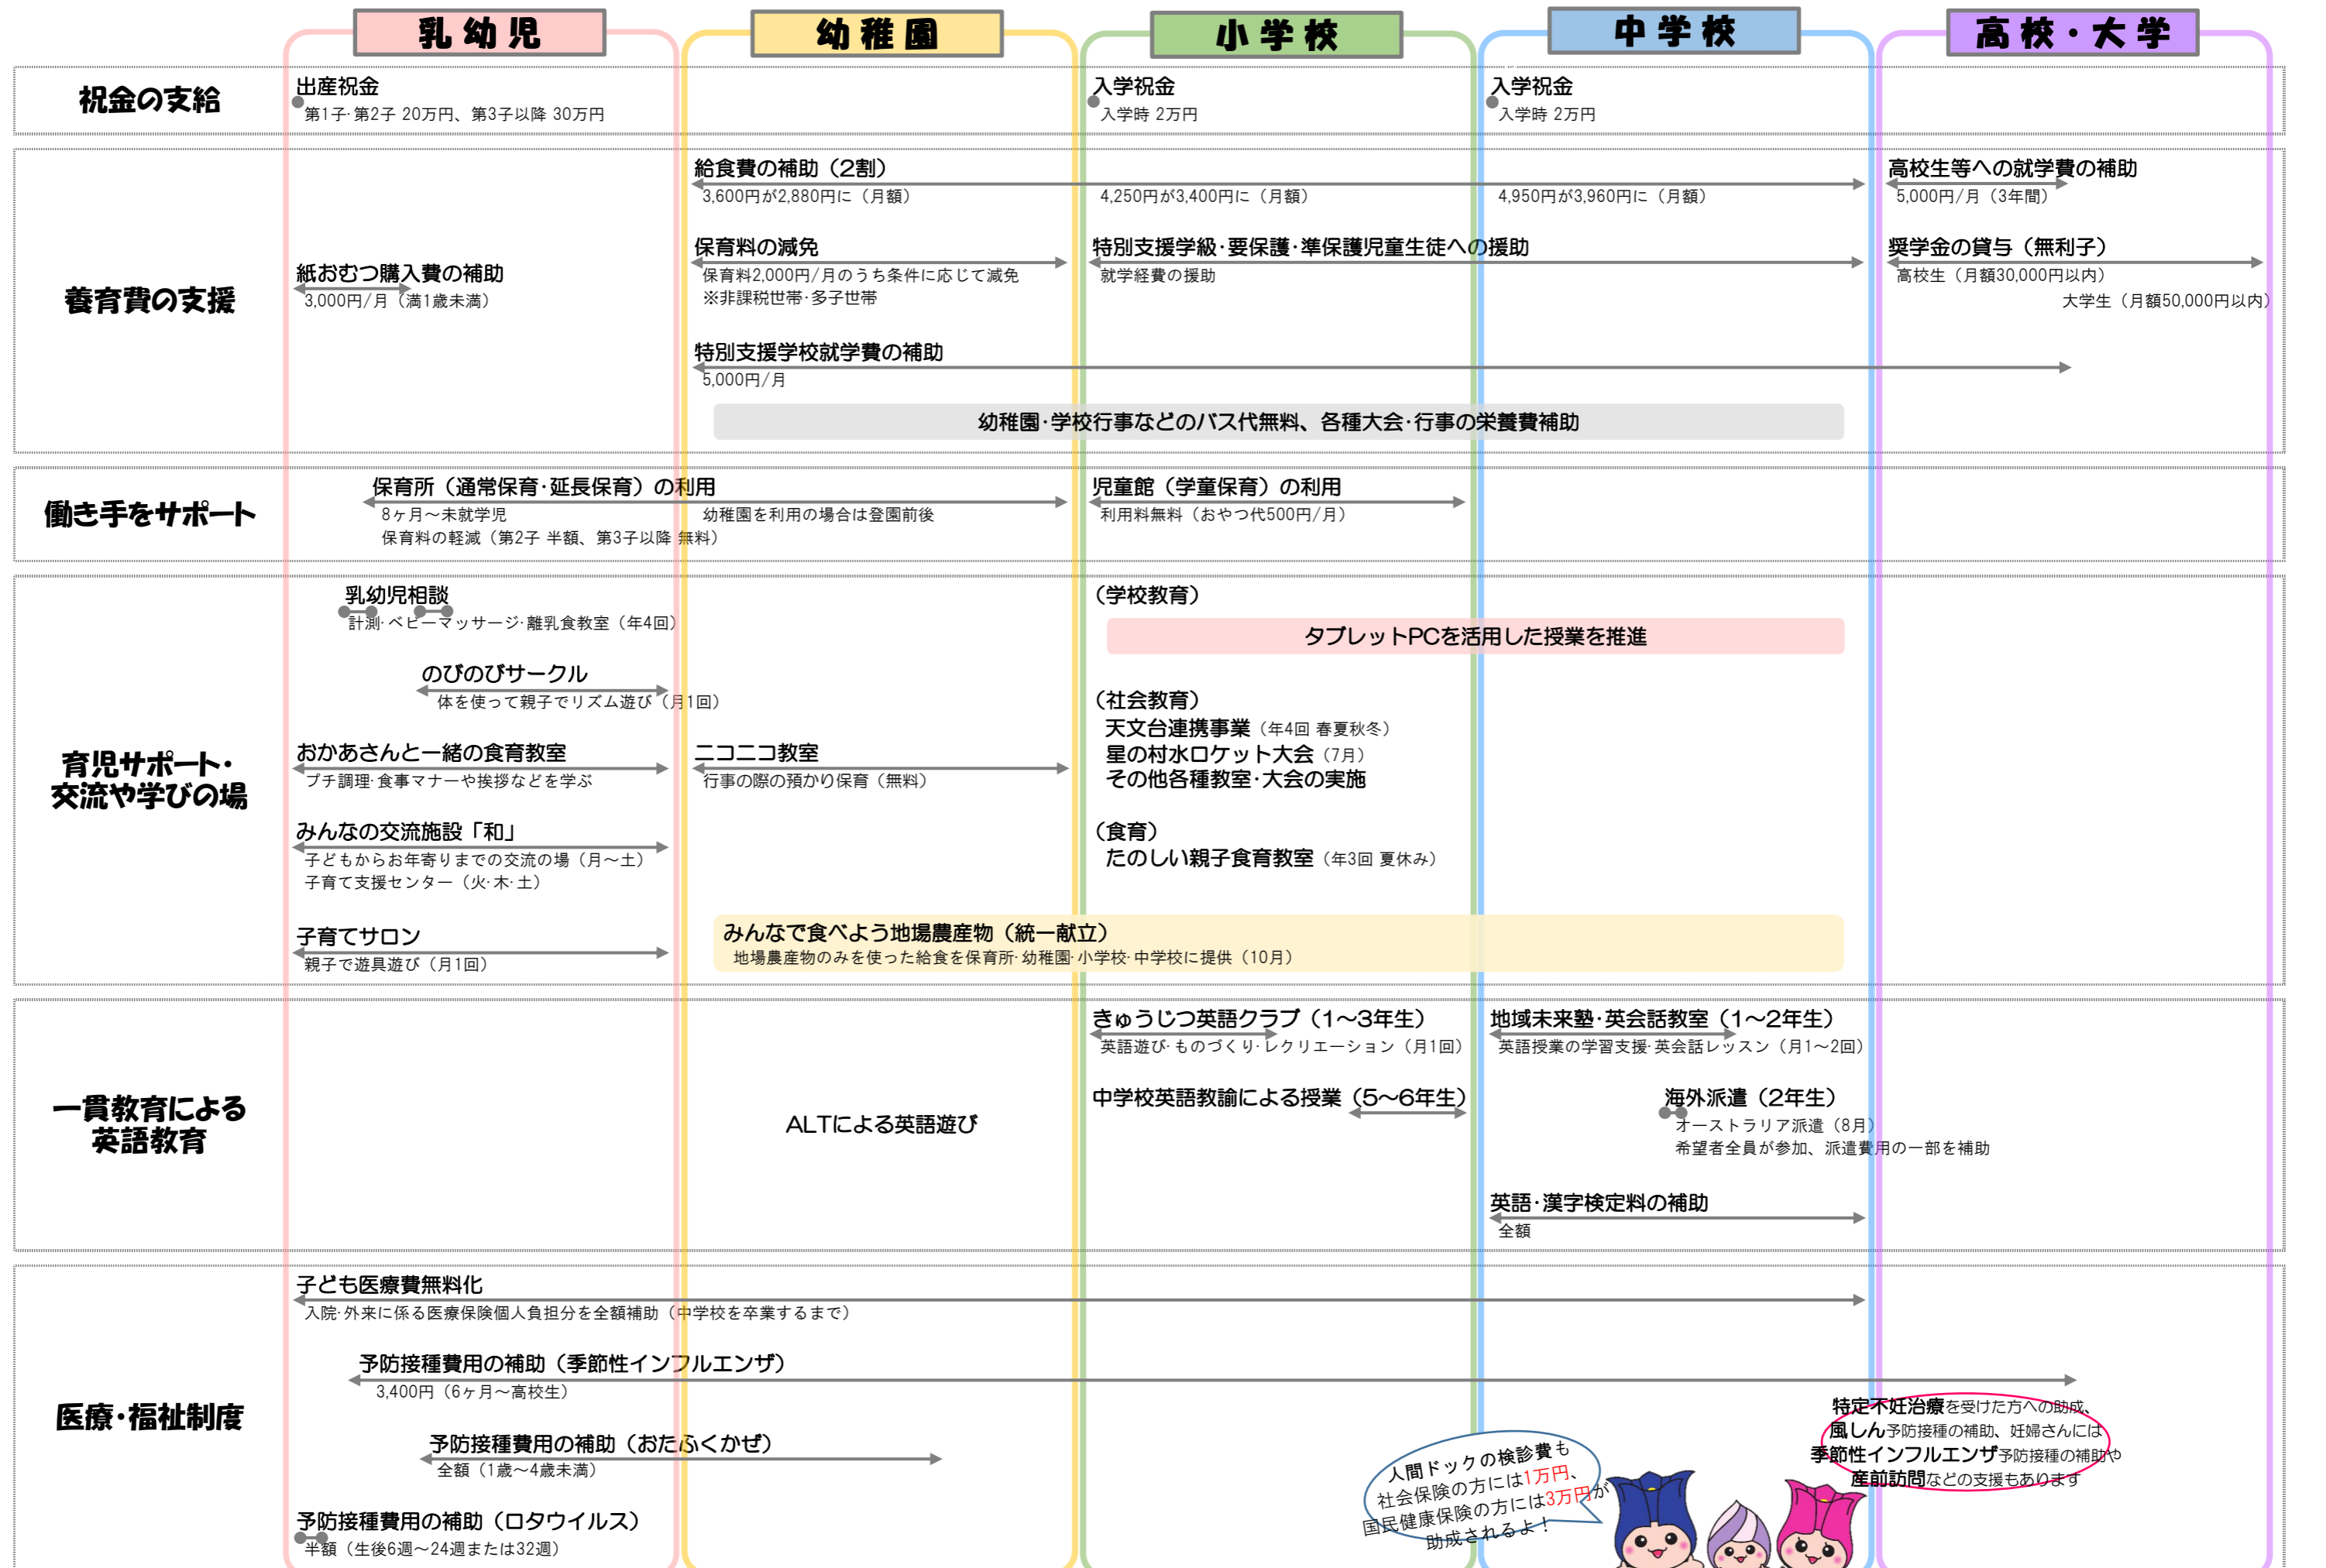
乳幼児　幼稚園　小学校　中学校　高校・大学

祝金の支給

出産祝金
第1子･第2子 20万円、第3子以降 30万円

入学祝金
入学時 2万円

入学祝金
入学時 2万円

養育費の支援

給食費の補助（2割）
3,600円が2,880円に（月額）
4,250円が3,400円に（月額）
4,950円が3,960円に（月額）

高校生等への就学費の補助
5,000円/月（3年間）

紙おむつ購入費の補助
3,000円/月（満1歳未満）

保育料の減免
保育料2,000円/月のうち条件に応じて減免
※非課税世帯･多子世帯

特別支援学級･要保護･準保護児童生徒への援助
就学経費の援助

奨学金の貸与（無利子）
高校生（月額30,000円以内）
大学生（月額50,000円以内）

特別支援学校就学費の補助
5,000円/月

幼稚園･学校行事などのバス代無料、各種大会･行事の栄養費補助

働き手をサポート

保育所（通常保育･延長保育）の利用
8ヶ月～未就学児
幼稚園を利用の場合は登園前後
保育料の軽減（第2子 半額、第3子以降 無料）

児童館（学童保育）の利用
利用料無料（おやつ代500円/月）

育児サポート･交流や学びの場

乳幼児相談
計測･ベビーマッサージ･離乳食教室（年4回）

のびのびサークル
体を使って親子でリズム遊び（月1回）

おかあさんと一緒の食育教室
プチ調理･食事マナーや挨拶などを学ぶ

ニコニコ教室
行事の際の預かり保育（無料）

みんなの交流施設「和」
子どもからお年寄りまでの交流の場（月～土）
子育て支援センター（火･木･土）

子育てサロン
親子で遊具遊び（月1回）

（学校教育）
タブレットPCを活用した授業を推進

（社会教育）
天文台連携事業（年4回 春夏秋冬）
星の村水ロケット大会（7月）
その他各種教室･大会の実施

（食育）
たのしい親子食育教室（年3回 夏休み）

みんなで食べよう地場農産物（統一献立）
地場農産物のみを使った給食を保育所･幼稚園･小学校･中学校に提供（10月）

一貫教育による英語教育

ALTによる英語遊び

きゅうじつ英語クラブ（1～3年生）
英語遊び･ものづくり･レクリエーション（月1回）

中学校英語教諭による授業（5～6年生）

地域未来塾･英会話教室（1～2年生）
英語授業の学習支援･英会話レッスン（月1～2回）

海外派遣（2年生）
オーストラリア派遣（8月）
希望者全員が参加、派遣費用の一部を補助

英語･漢字検定料の補助
全額

医療･福祉制度

子ども医療費無料化
入院･外来に係る医療保険個人負担分を全額補助（中学校を卒業するまで）

予防接種費用の補助（季節性インフルエンザ）
3,400円（6ヶ月～高校生）

予防接種費用の補助（おたふくかぜ）
全額（1歳～4歳未満）

予防接種費用の補助（ロタウイルス）
半額（生後6週～24週または32週）

人間ドックの検診費も社会保険の方には1万円、国民健康保険の方には3万円が助成されるよ！

特定不妊治療を受けた方への助成、風しん予防接種の補助、妊婦さんには季節性インフルエンザ予防接種の補助や産前訪問などの支援もあります